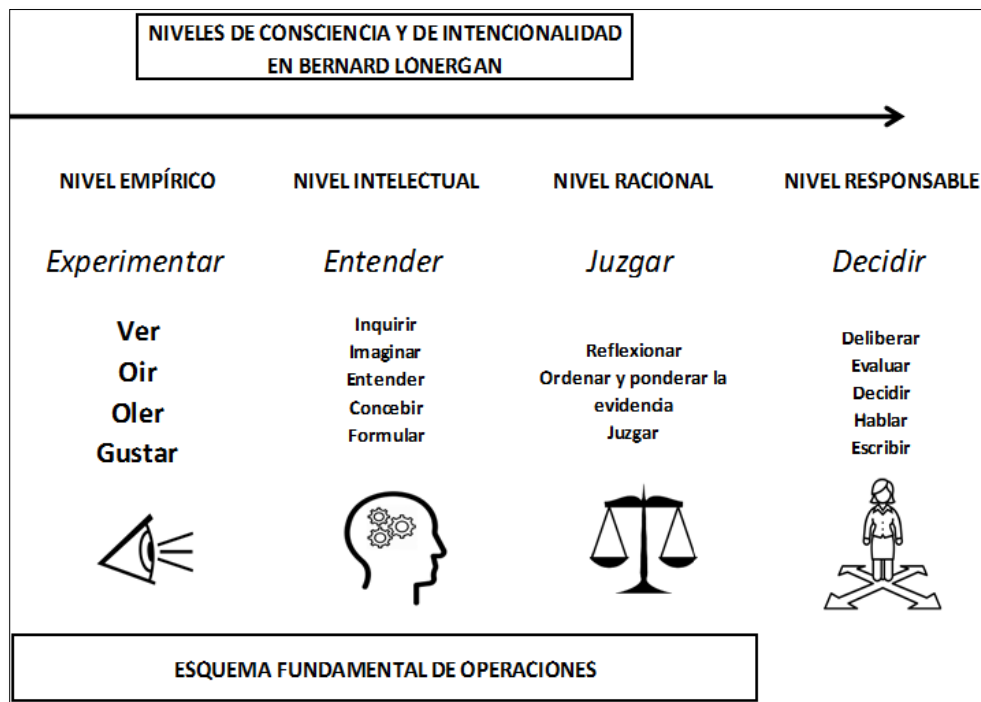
NIVELES DE CONSCIENCIA Y DE INTENCIONALIDAD
EN BERNARD LONERGAN

NIVEL EMPÍRICO

Experimentar

Ver
Oir
Oler
Gustar

NIVEL INTELECTUAL

Entender

Inquirir
Imaginar
Entender
Concebir
Formular

NIVEL RACIONAL

Juzgar

Reflexionar
Ordenar y ponderar la evidencia
Juzgar

NIVEL RESPONSABLE

Decidir

Deliberar
Evaluar
Decidir
Hablar
Escribir

ESQUEMA FUNDAMENTAL DE OPERACIONES